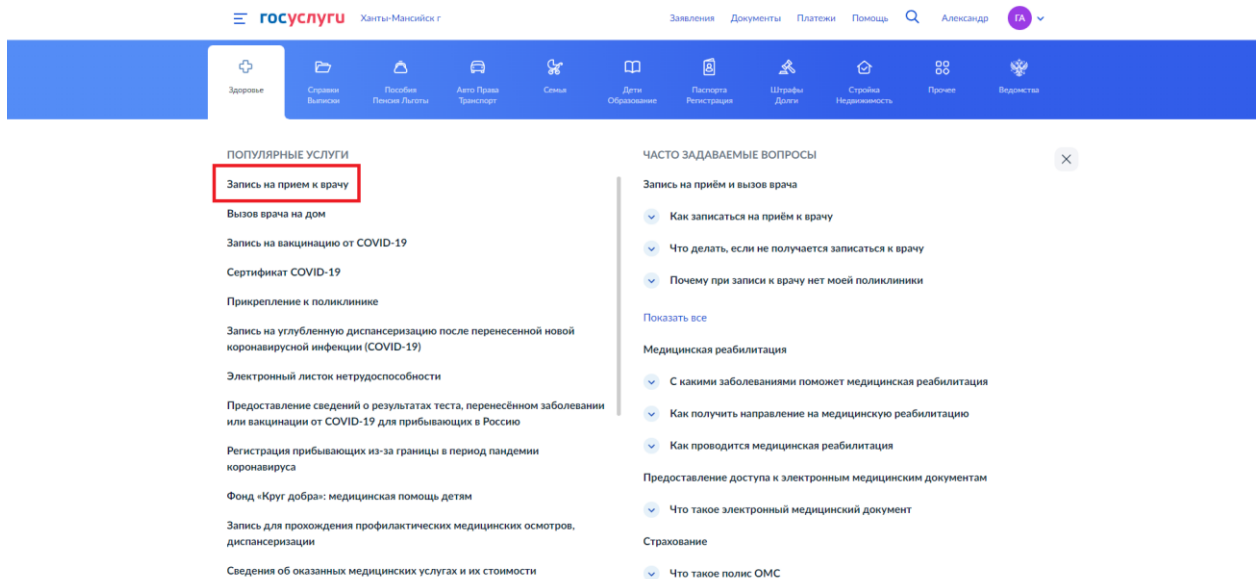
госуслуги Ханты-Мансийск г

Заявления Документы Платежи Помощь Александр ГА

Здоровье
Справки Выписки
Пособия Пенсия Льготы
Авто Права Транспорт
Семья
Дети Образование
Паспорта Регистрация
Штрафы Долги
Стройка Недвижимость
Прочее
Ведомства

ПОПУЛЯРНЫЕ УСЛУГИ

Запись на прием к врачу

Вызов врача на дом

Запись на вакцинацию от COVID-19

Сертификат COVID-19

Прикрепление к поликлинике

Запись на углубленную диспансеризацию после перенесенной новой коронавирусной инфекции (COVID-19)

Электронный листок нетрудоспособности

Предоставление сведений о результатах теста, перенесённом заболевании или вакцинации от COVID-19 для прибывающих в Россию

Регистрация прибывающих из-за границы в период пандемии коронавируса

Фонд «Круг добра»: медицинская помощь детям

Запись для прохождения профилактических медицинских осмотров, диспансеризации

Сведения об оказанных медицинских услугах и их стоимости

ЧАСТО ЗАДАВАЕМЫЕ ВОПРОСЫ

Запись на приём и вызов врача

Как записаться на приём к врачу

Что делать, если не получается записаться к врачу

Почему при записи к врачу нет моей поликлиники

Показать все

Медицинская реабилитация

С какими заболеваниями поможет медицинская реабилитация

Как получить направление на медицинскую реабилитацию

Как проводится медицинская реабилитация

Предоставление доступа к электронным медицинским документам

Что такое электронный медицинский документ

Страхование

Что такое полис ОМС